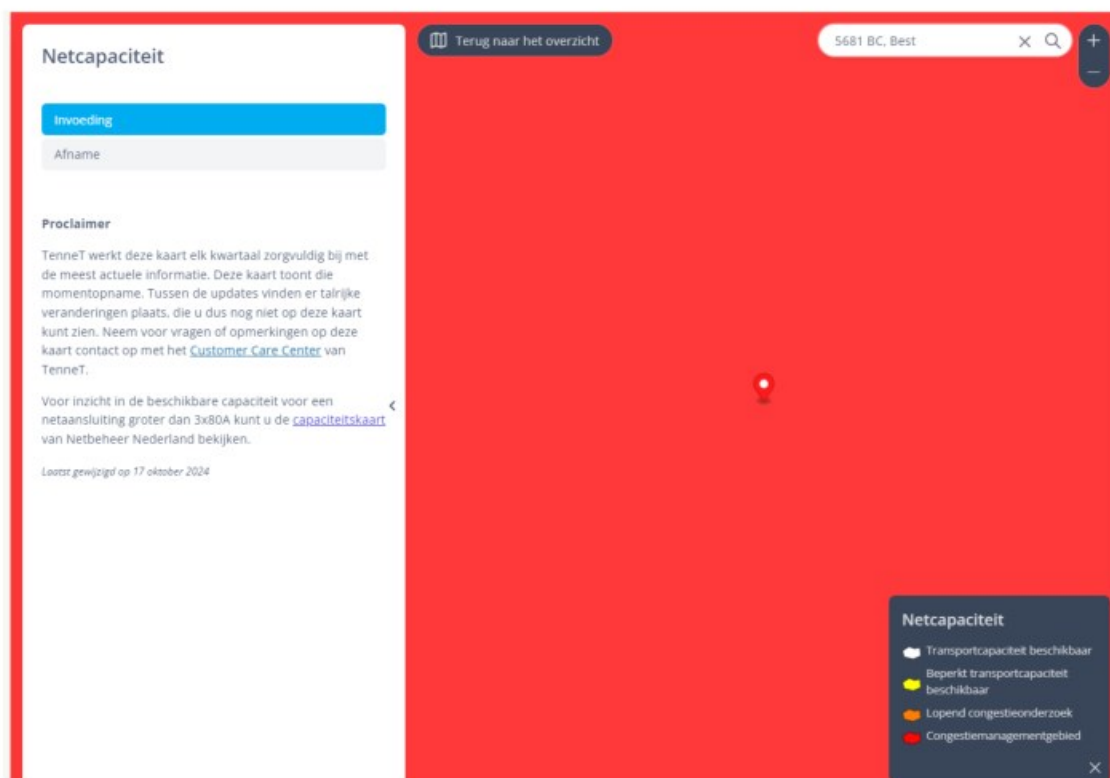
Netcapaciteit

Invoeding

Afname

Proclaimer

TenneT werkt deze kaart elk kwartaal zorgvuldig bij met de meest actuele informatie. Deze kaart toont die momentopname. Tussen de updates vinden er talrijke veranderingen plaats, die u dus nog niet op deze kaart kunt zien. Neem voor vragen of opmerkingen op deze kaart contact op met het Customer Care Center van TenneT.

Voor inzicht in de beschikbare capaciteit voor een netaansluiting groter dan 3x80A kunt u de capaciteitskaart van Netbeheer Nederland bekijken.

Laatst gewijzigd op 17 oktober 2024

Terug naar het overzicht

5681 BC, Best

+

−

Netcapaciteit

Transportcapaciteit beschikbaar

Beperkt transportcapaciteit beschikbaar

Lopend congestieonderzoek

Congestiemanagementgebied